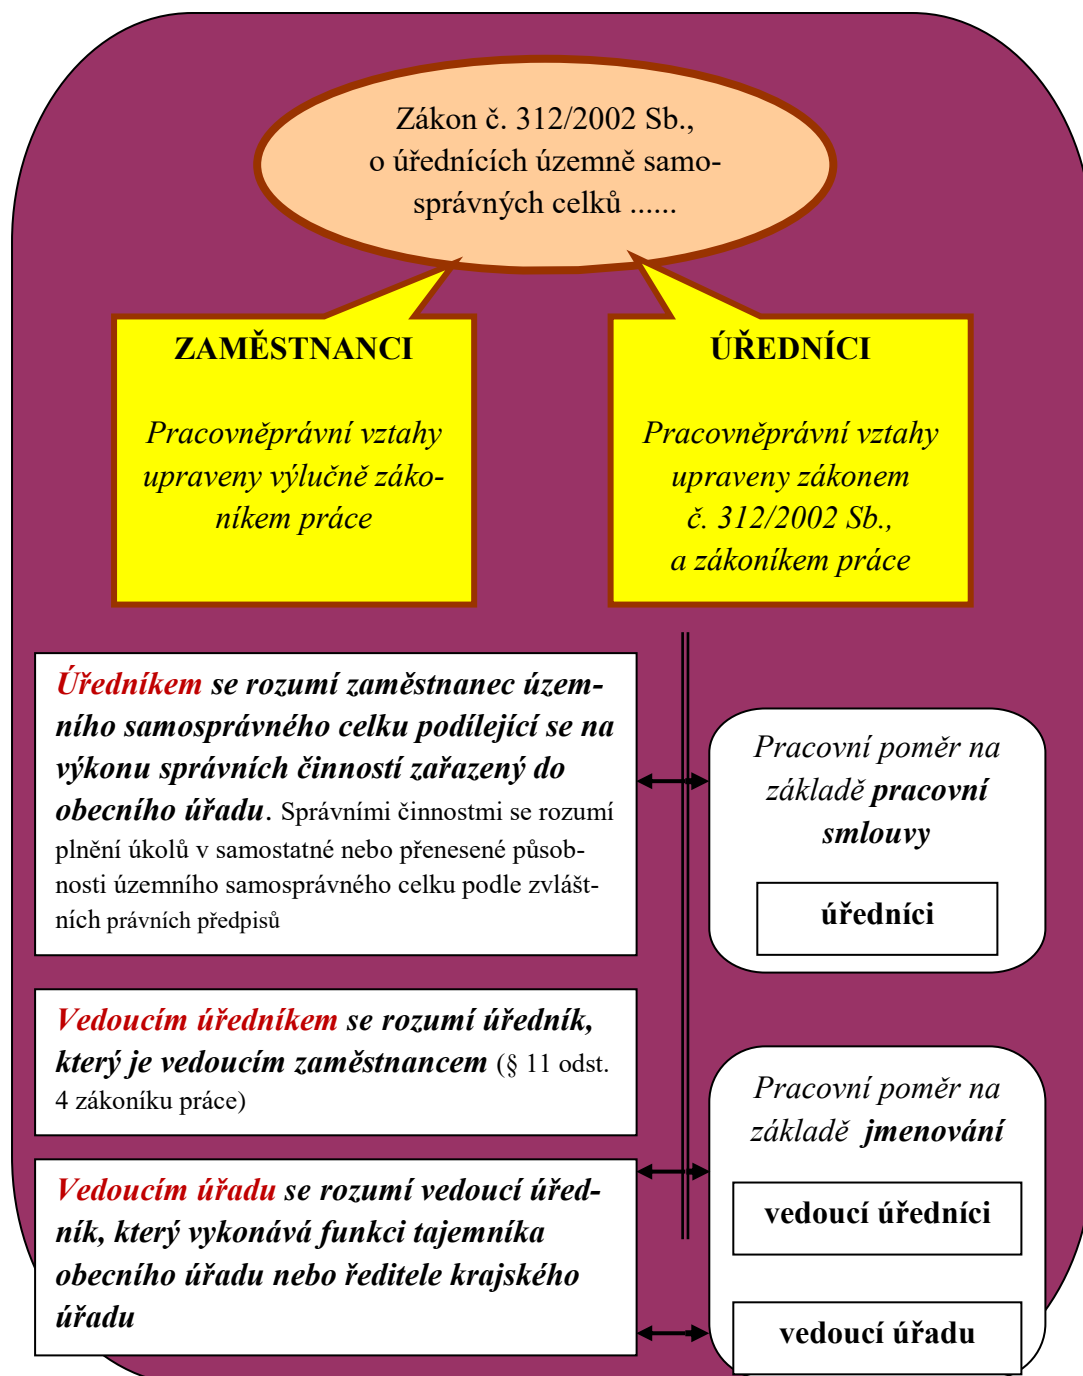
Zákon č. 312/2002 Sb., o úřednících územně samosprávných celků ......

ZAMĚSTNANCI

Pracovněprávní vztahy upraveny výlučně zákoníkem práce

ÚŘEDNÍCI

Pracovněprávní vztahy upraveny zákonem č. 312/2002 Sb., a zákoníkem práce

Úředníkem se rozumí zaměstnanec územního samosprávného celku podílející se na výkonu správních činností zařazený do obecního úřadu. Správními činnostmi se rozumí plnění úkolů v samostatné nebo přenesené působnosti územního samosprávného celku podle zvláštních právních předpisů

Pracovní poměr na základě pracovní smlouvy

úředníci

Vedoucím úředníkem se rozumí úředník, který je vedoucím zaměstnancem (§ 11 odst. 4 zákoníku práce)

Pracovní poměr na základě jmenování

Vedoucím úřadu se rozumí vedoucí úředník, který vykonává funkci tajemníka obecního úřadu nebo ředitele krajského úřadu

vedoucí úředníci

vedoucí úřadu